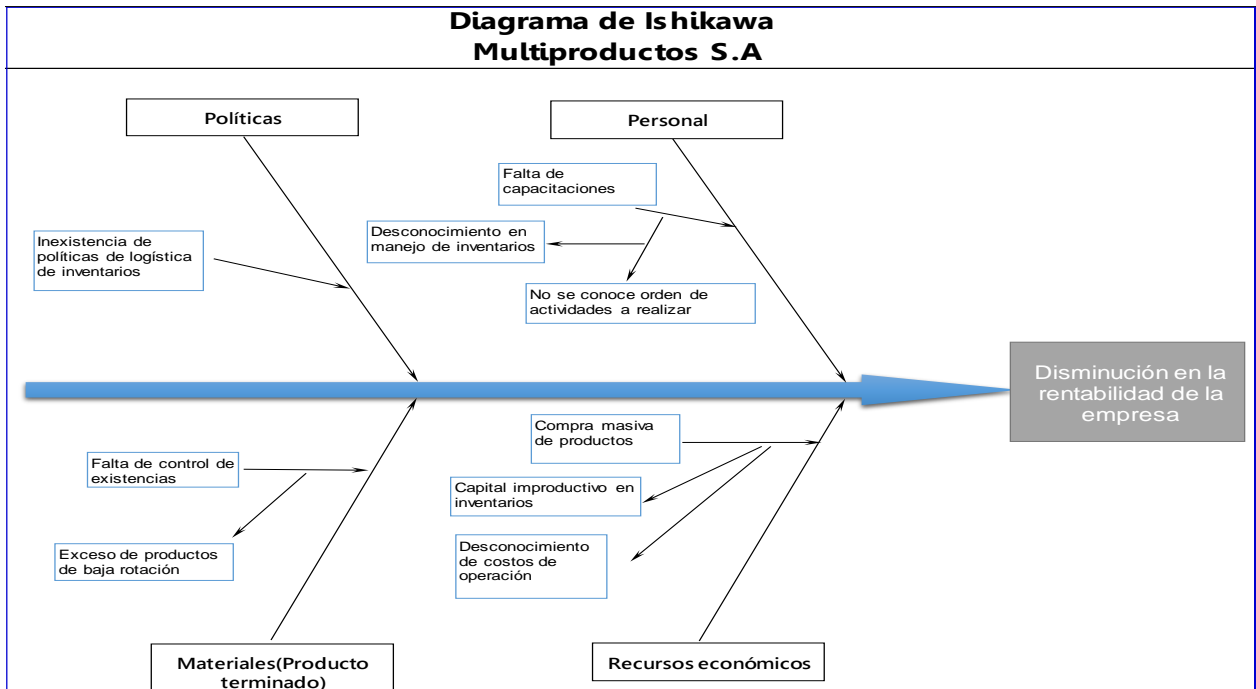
Diagrama de Ishikawa
Multiproductos S.A

Políticas

Inexistencia de políticas de logística de inventarios

Personal

Falta de capacitaciones

Desconocimiento en manejo de inventarios

No se conoce orden de actividades a realizar

Disminución en la rentabilidad de la empresa

Falta de control de existencias

Exceso de productos de baja rotación

Compra masiva de productos

Capital improductivo en inventarios

Desconocimiento de costos de operación

Materiales(Producto terminado)

Recursos económicos